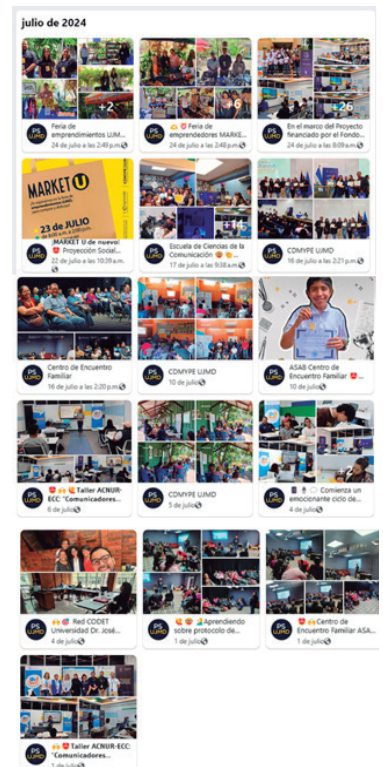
julio de 2024

+2
PS UJMD
Feria de emprendimientos UJM...
24 de julio a las 2:49 p.m.

+6
PS UJMD
Feria de emprendedores MARKE...
24 de julio a las 2:40 p.m.

+26
PS UJMD
En el marco del Proyecto financiado por el Fondo...
24 de julio a las 8:09 a.m.

MARKET U
23 de JULIO
PS UJMD
¡MARKET U de nuevo! Proyección Social...
22 de julio a las 10:39 a.m.

PS UJMD
Escuela de Ciencias de la Comunicación
17 de julio a las 9:08 a.m.

PS UJMD
CDMYPE UJMD
16 de julio a las 2:21 p.m.

PS UJMD
Centro de Encuentro Familiar
16 de julio a las 2:20 p.m.

PS UJMD
CDMYPE UJMD
10 de julio

PS UJMD
ASAB Centro de Encuentro Familiar
10 de julio

PS UJMD
Taller ACNUR-ECC: "Comunicadores...
6 de julio

PS UJMD
CDMYPE UJMD
5 de julio

PS UJMD
Comienza un emocionante ciclo de...
4 de julio

PS UJMD
Red CODET Universidad Dr. José...
4 de julio

PS UJMD
Aprendiendo sobre protocolo de...
1 de julio

PS UJMD
Centro de Encuentro Familiar ASA...
1 de julio

PS UJMD
Taller ACNUR-ECC: "Comunicadores...
1 de julio